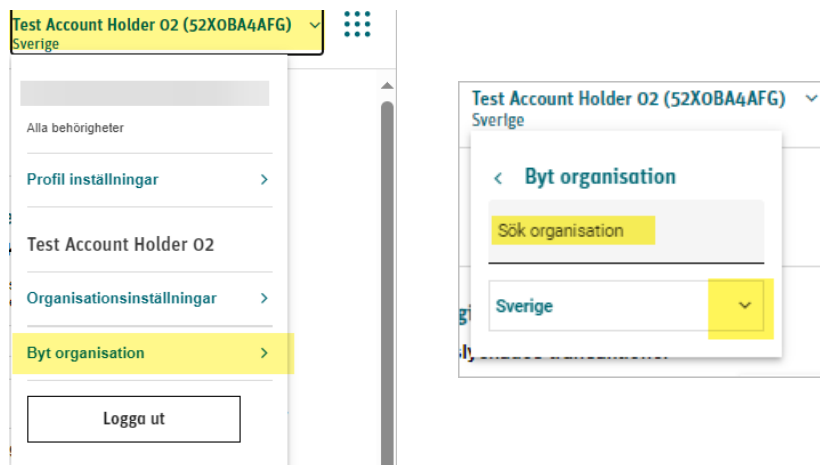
Test Account Holder 02 (52X0BA4AFG)
Sverige

Alla behörigheter

Profil inställningar

Test Account Holder 02

Organisationsinställningar

Byt organisation

Logga ut

Test Account Holder 02 (52X0BA4AFG)
Sverige

Byt organisation

Sök organisation

Sverige